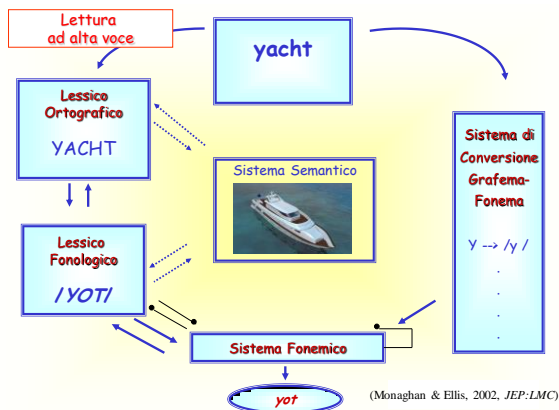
Lettura ad alta voce

yacht

Lessico Ortografico

YACHT

Sistema Semantico

Sistema di Conversione Grafema-Fonema

Y --> /y /

.

.

.

.

Lessico Fonologico

/YOT/

Sistema Fonemico

yot

(Monaghan & Ellis, 2002, *JEP:LMC*)